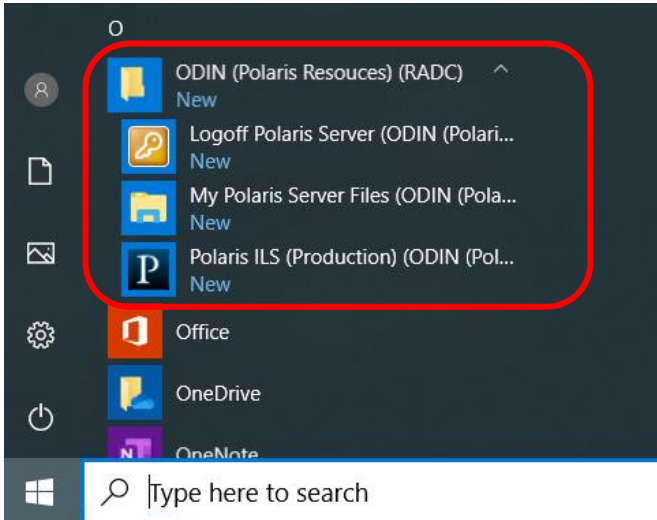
O

ODIN (Polaris Resouces) (RADC)
New

Logoff Polaris Server (ODIN (Polari...
New

My Polaris Server Files (ODIN (Pola...
New

Polaris ILS (Production) (ODIN (Pol...
New

Office

OneDrive

OneNote

Type here to search